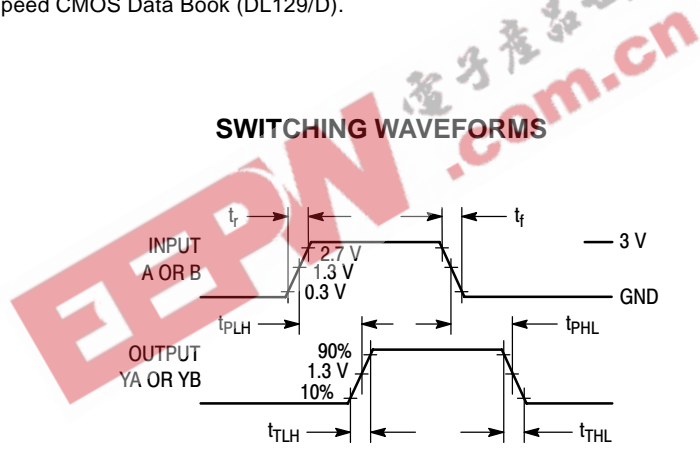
peed CMOS Data Book (DL129/D).

EEPW 電子產品世界 .com.cn

SWITCHING WAVEFORMS

$t_r$

$t_f$

3 V

INPUT A OR B

2.7 V

1.3 V

0.3 V

GND

$t_{PLH}$

$t_{PHL}$

OUTPUT YA OR YB

90%

1.3 V

10%

$t_{TLH}$

$t_{THL}$